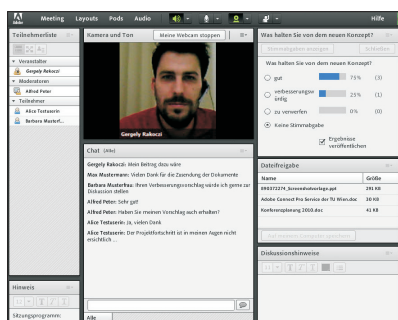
Adobe Meeting Layouts Pods Audio Hilfe

Teilnehmerliste
Veranstalter
Gergely Rakoczi
Moderatoren
Alfred Peter
Teilnehmer
Alice Testuserin
Barbara Musterf...

Kamera und Ton
Meine Webcam stoppen
Gergely Rakoczi

Was halten Sie von dem neuen Konzept?
Stimmabgaben anzeigen
Schließen
Was halten Sie von dem neuen Konzept?
gut 75% (3)
verbesserungswürdig 25% (1)
zu verwerfen 0% (0)
Keine Stimmabgabe
Ergebnisse veröffentlichen

Chat (Alle)
Gergely Rakoczi: Mein Beitrag dazu wäre
Max Mustermann: Vielen Dank für die Zusendung der Dokumente
Barbara Musterfrau: Ihren Verbesserungsvorschlag würde ich gerne zur Diskussion stellen
Alfred Peter: Sehr gut!
Alfred Peter: Haben Sie meinen Vorschlag auch erhalten?
Alice Testuserin: Ja, vielen Dank
Alice Testuserin: Der Projektfortschritt ist in meinen Augen nicht ersichtlich ...

Dateifreigabe
| Name | Größe |
|---|---|
| 090372274_Screenshotvorlage.ppt | 291 KB |
| Adobe Connect Pro Service der TU Wien.doc | 30 KB |
| Konferenzplanung 2010.doc | 41 KB |

Auf meinem Computer speichern

Diskussionshinweise

Hinweis
Sitzungsprogramm:

Alle